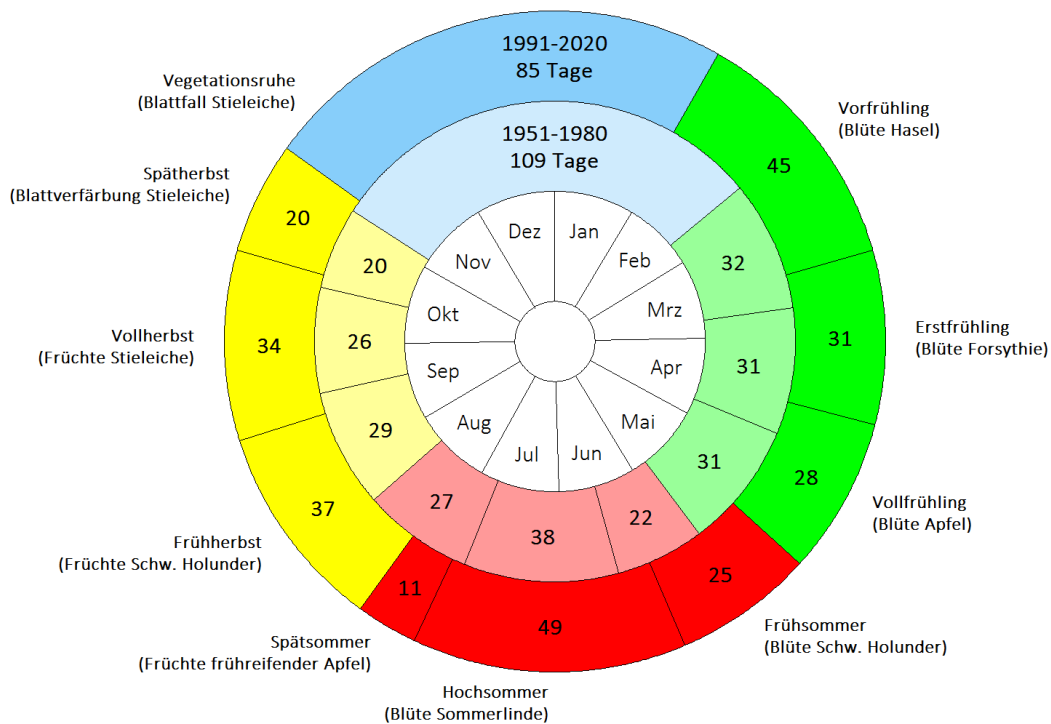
1991-2020
85 Tage

1951-1980
109 Tage

Vegetationsruhe
(Blattfall Stieleiche)

Vorfrühling
(Blüte Hasel)

Spätherbst
(Blattverfärbung Stieleiche)

45

20

20

Dez

Jan

Nov

Feb

32

Okt

Mrz

Erstfrühling
(Blüte Forsythie)

31

Vollherbst
(Früchte Stieleiche)

34

26

Sep

Apr

31

29

Aug

Mai

Jul

Jun

31

28

Vollfrühling
(Blüte Apfel)

37

27

38

22

Frühherbst
(Früchte Schw. Holunder)

11

25

49

Spätsommer
(Früchte frühreifender Apfel)

Frühsommer
(Blüte Schw. Holunder)

Hochsommer
(Blüte Sommerlinde)